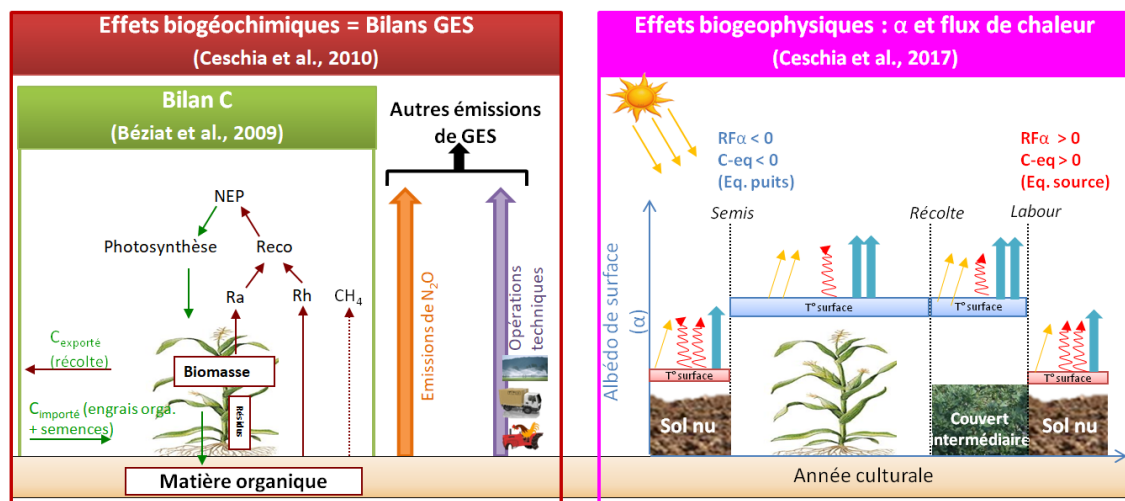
Effets biogéochimiques = Bilans GES

(Ceschia et al., 2010)

Bilan C

(Béziat et al., 2009)

NEP

Photosynthèse

Reco

Ra

Rh

$CH_4$

$C_{\text{exporté}}$ (récolte)

Biomasse

Résidus

$C_{\text{importé}}$ (engrais orga. + semences)

Matière organique

Autres émissions de GES

Emissions de $N_2O$

Opérations techniques

Effets biogeophysiques : α et flux de chaleur

(Ceschia et al., 2017)

RFα < 0
C-eq < 0
(Eq. puits)

RFα > 0
C-eq > 0
(Eq. source)

Albédo de surface (α)

Semis

Récolte

Labour

T° surface

T° surface

T° surface

T° surface

Sol nu

Couvert intermédiaire

Sol nu

Année culturale